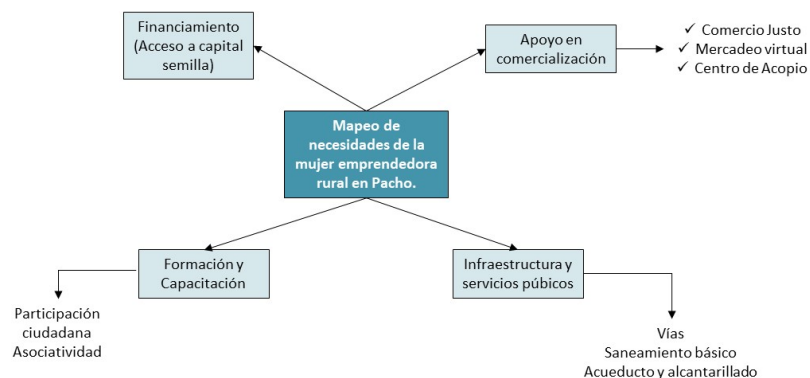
Financiamiento (Acceso a capital semilla)

Apoyo en comercialización

✓ Comercio Justo
✓ Mercadeo virtual
✓ Centro de Acopio

Mapeo de necesidades de la mujer emprendedora rural en Pacho.

Formación y Capacitación

Participación ciudadana
Asociatividad

Infraestructura y servicios públicos

Vías
Saneamiento básico
Acueducto y alcantarillado